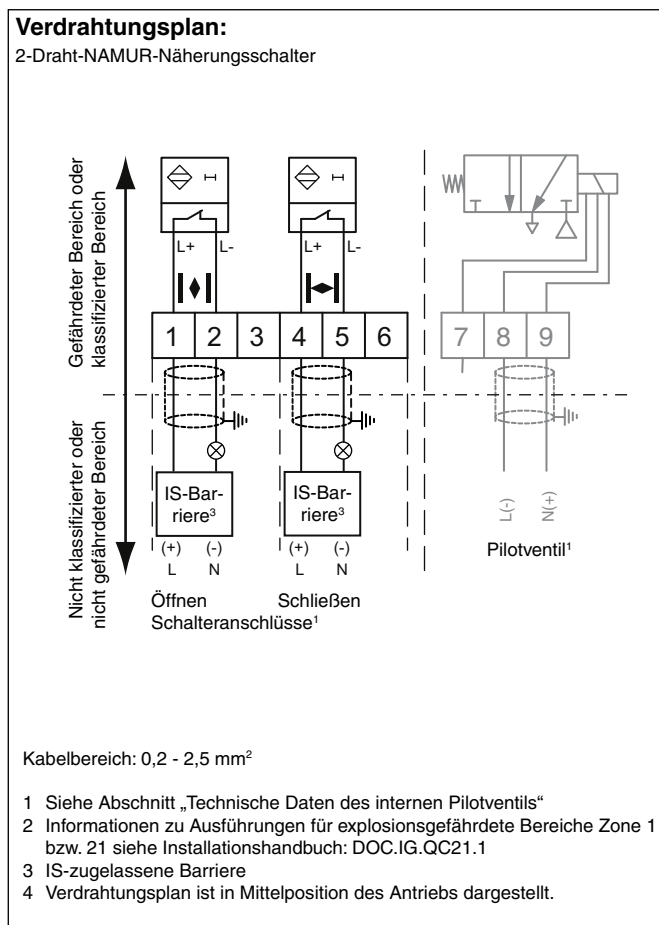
**Verdrahtungsplan:**
2-Draht-NAMUR-Näherungsschalter

Gefährdeter Bereich oder klassifizierter Bereich

L+ L-
L+ L-

| 1 | 2 | 3 | 4 | 5 | 6 |
|---|---|---|---|---|---|

| 7 | 8 | 9 |
|---|---|---|

Nicht klassifizierter oder nicht gefährdeter Bereich

IS-Barriere³
IS-Barriere³

(+) (-)
L N
(+) (-)
L N

L(-) N(+)

Öffnen Schließen
Schalteranschlüsse¹

Pilotventil¹

Kabelbereich: 0,2 - 2,5 mm²

1 Siehe Abschnitt „Technische Daten des internen Pilotventils“
2 Informationen zu Ausführungen für explosionsgefährdete Bereiche Zone 1 bzw. 21 siehe Installationshandbuch: DOC.IG.QC21.1
3 IS-zugelassene Barriere
4 Verdrahtungsplan ist in Mittelposition des Antriebs dargestellt.